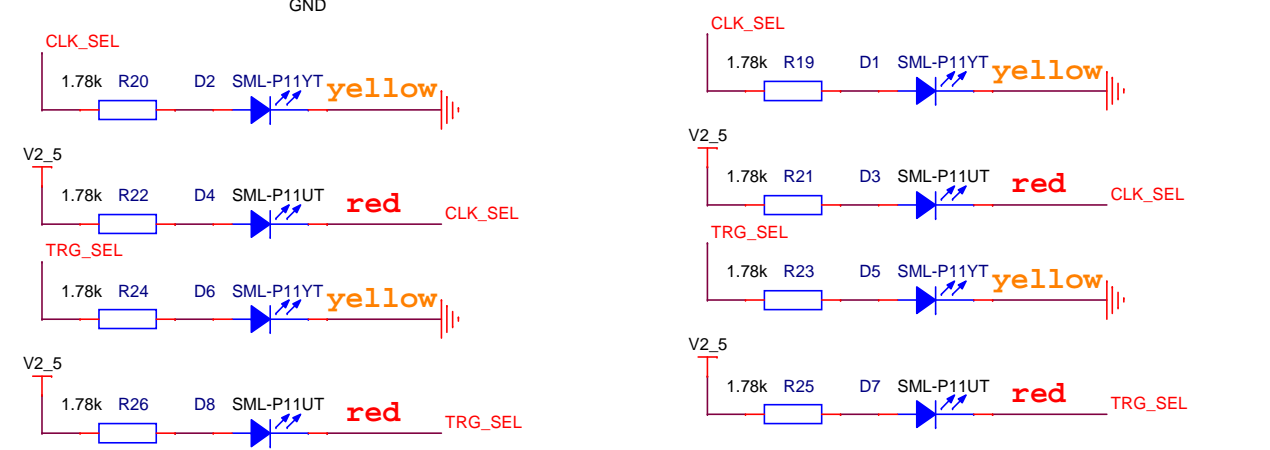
GND

CLK_SEL
1.78k R20 D2 SML-P11YT yellow

V2_5
1.78k R22 D4 SML-P11UT red CLK_SEL

TRG_SEL
1.78k R24 D6 SML-P11YT yellow

V2_5
1.78k R26 D8 SML-P11UT red TRG_SEL

CLK_SEL
1.78k R19 D1 SML-P11YT yellow

V2_5
1.78k R21 D3 SML-P11UT red CLK_SEL

TRG_SEL
1.78k R23 D5 SML-P11YT yellow

V2_5
1.78k R25 D7 SML-P11UT red TRG_SEL